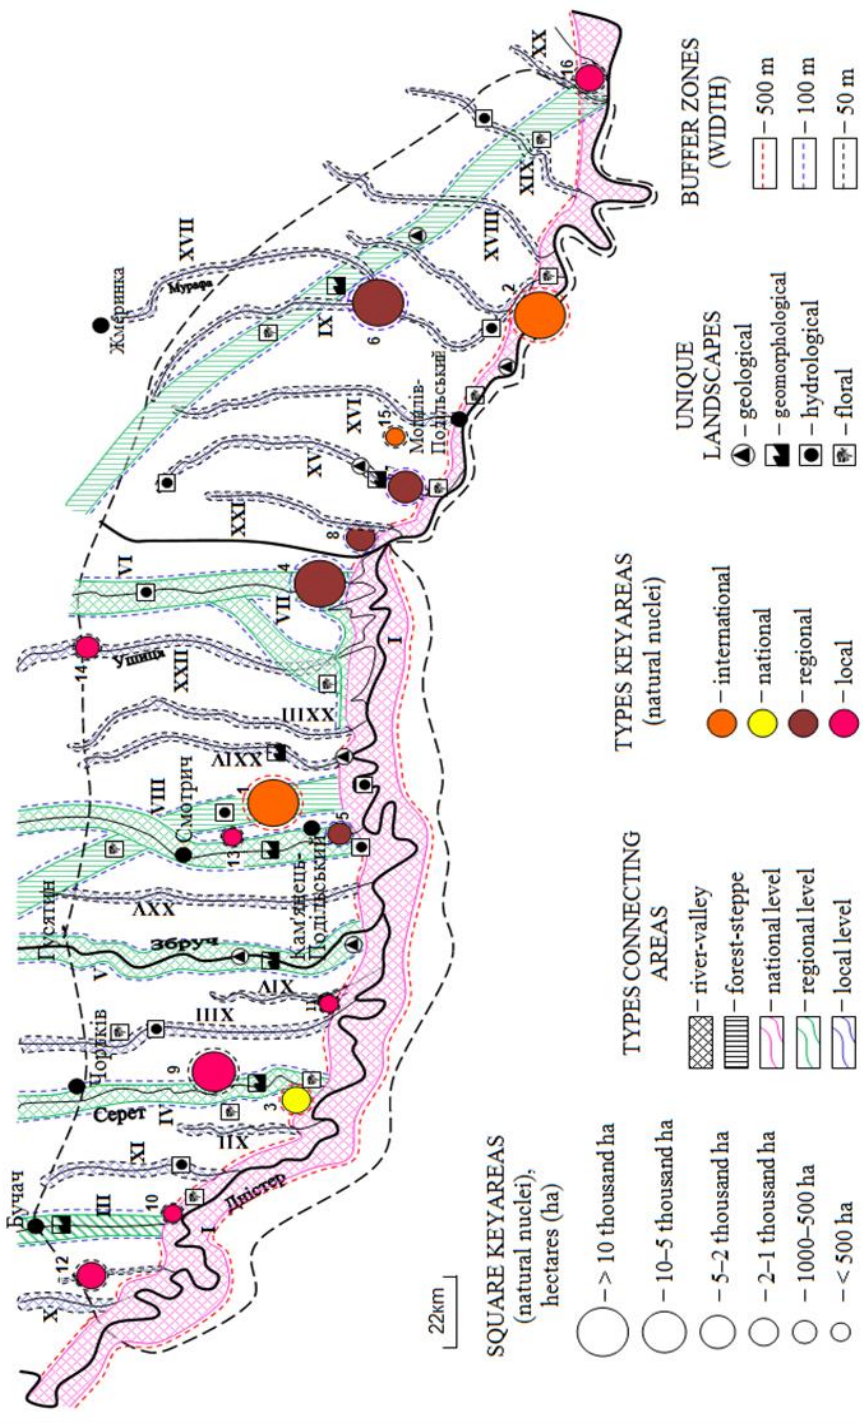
Бучач
Чортків
Гусятин
Смотрич
Кам'янець-Подільський
Ушиця
Могилів-Подільський
Жмеринка
Мурафа
Серет
Збруч
Дністер

I
II
III
IV
V
VI
VII
VIII
IX
X
XI
XII
XIII
XIV
XV
XVI
XVII
XVIII
XIX
XX
XXI
XXII
XXIII
XXIV
XXV

1 2 3 4 5 6 8 9 10 11 12 13 14 15 16

22km

SQUARE KEYAREAS (natural nuclei), hectares (ha)
– > 10 thousand ha
– 10–5 thousand ha
– 5–2 thousand ha
– 2–1 thousand ha
– 1000–500 ha
– < 500 ha

TYPES CONNECTING AREAS
– river-valley
– forest-steppe
– national level
– regional level
– local level

TYPES KEYAREAS (natural nuclei)
– international
– national
– regional
– local

UNIQUE LANDSCAPES
– geological
– geomorphological
– hydrological
– floral

BUFFER ZONES (WIDTH)
– 500 m
– 100 m
– 50 m